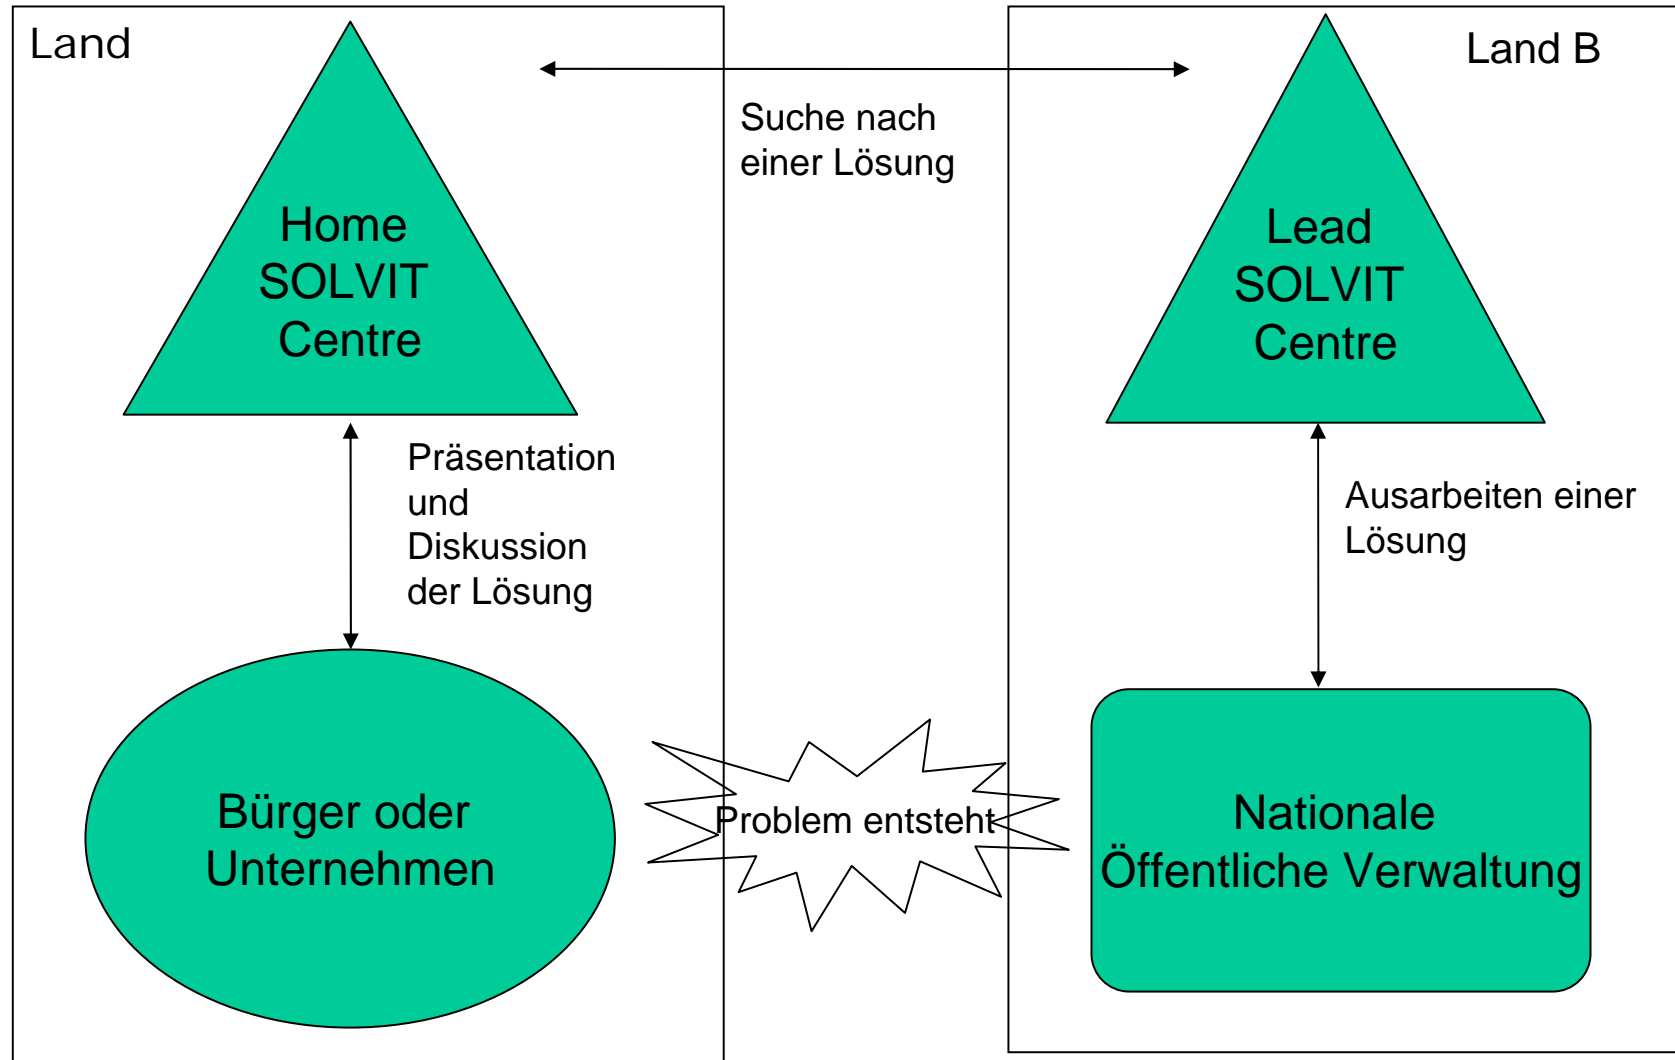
Land

Land B

Suche nach einer Lösung

Home SOLVIT Centre

Lead SOLVIT Centre

Präsentation und Diskussion der Lösung

Ausarbeiten einer Lösung

Bürger oder Unternehmen

Problem entsteht

Nationale Öffentliche Verwaltung